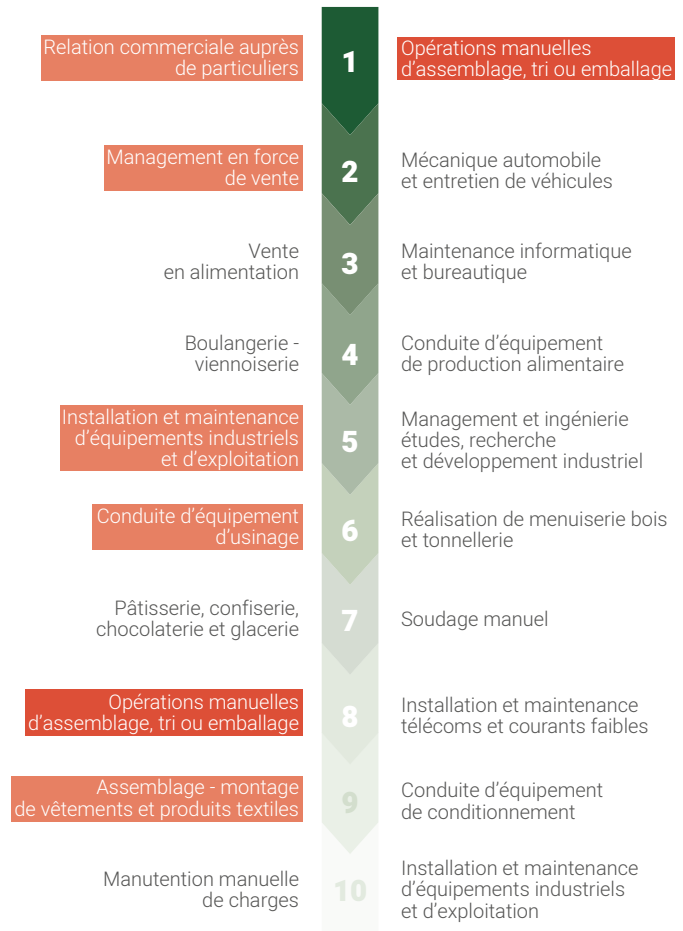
Relation commerciale auprès de particuliers

1

Opérations manuelles d'assemblage, tri ou emballage

Management en force de vente

2

Mécanique automobile et entretien de véhicules

Vente en alimentation

3

Maintenance informatique et bureautique

Boulangerie - viennoiserie

4

Conduite d'équipement de production alimentaire

Installation et maintenance d'équipements industriels et d'exploitation

5

Management et ingénierie études, recherche et développement industriel

Conduite d'équipement d'usinage

6

Réalisation de menuiserie bois et tonnellerie

Pâtisserie, confiserie, chocolaterie et glacerie

7

Soudage manuel

Opérations manuelles d'assemblage, tri ou emballage

8

Installation et maintenance télécoms et courants faibles

Assemblage - montage de vêtements et produits textiles

9

Conduite d'équipement de conditionnement

Manutention manuelle de charges

10

Installation et maintenance d'équipements industriels et d'exploitation